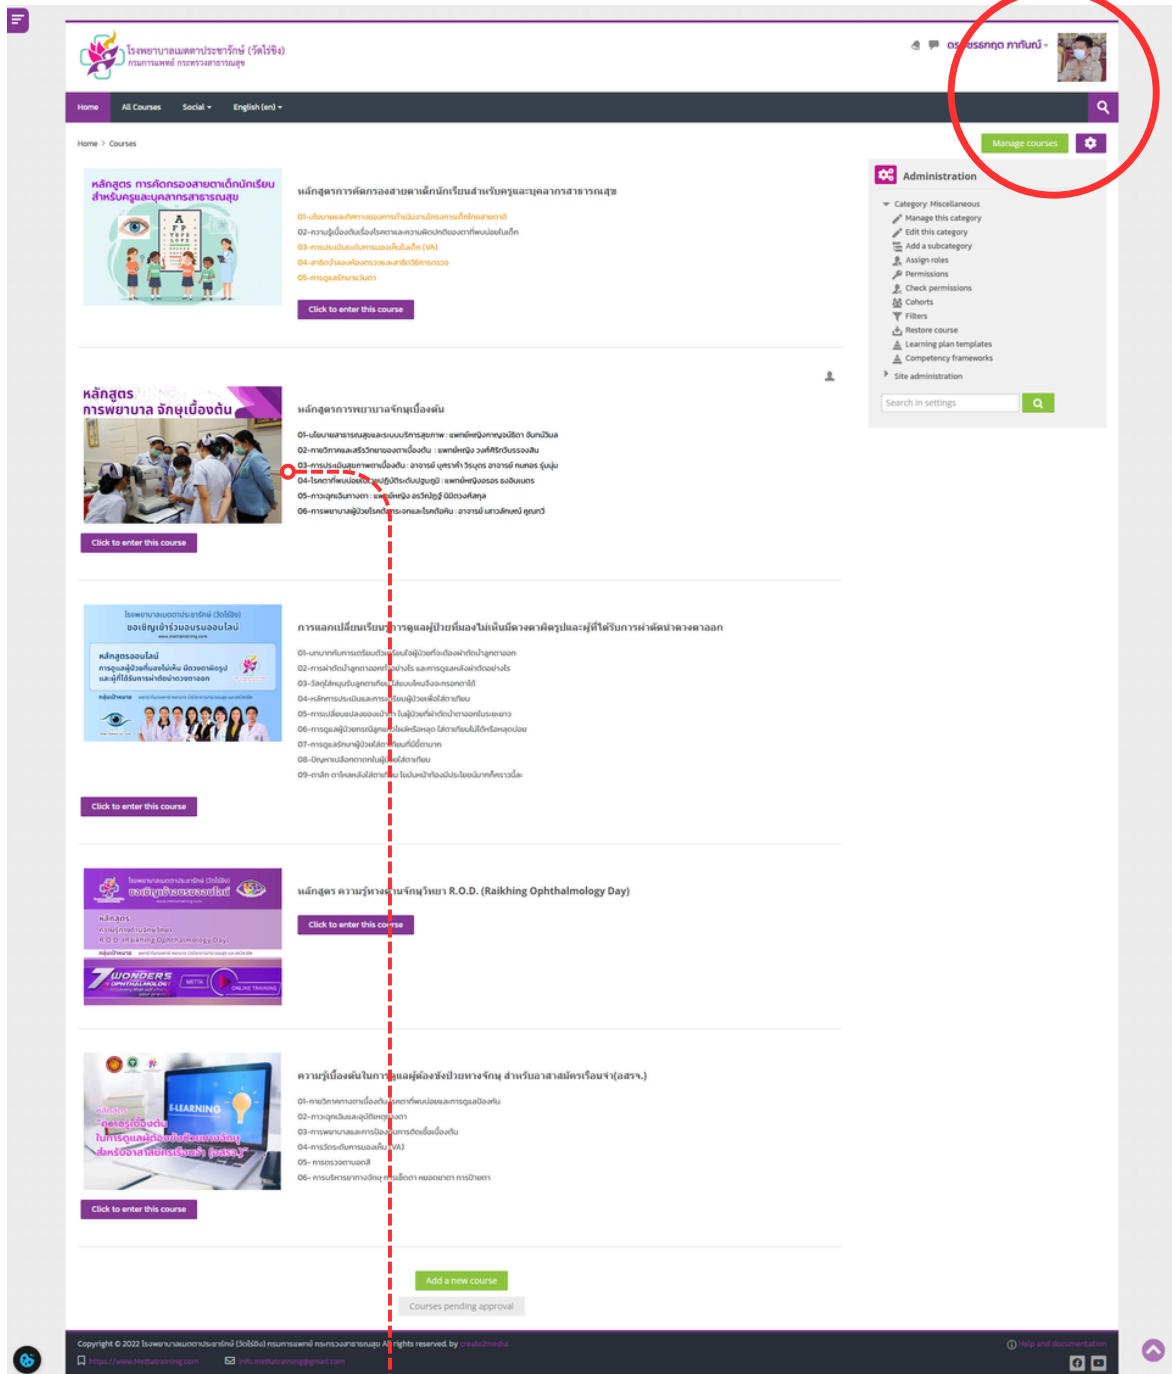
โรงพยาบาลเมตตาประชารักษ์ (วัดไร่ขิง)
กรมการแพทย์ กระทรวงสาธารณสุข

ดร.ธรรกฤต ภาภันธ์

Home All Courses Social English (en)

Home > Courses

Manage courses

หลักสูตร การคัดกรองสายตาเด็กนักเรียน สำหรับครูและบุคลากรสาธารณสุข

หลักสูตรการคัดกรองสายตาเด็กนักเรียนสำหรับครูและบุคลากรสาธารณสุข

01-นโยบายและทิศทางของการดำเนินงานโครงการเด็กไทยสายตาดี
02-ความรู้เบื้องต้นเรื่องโรคตาและความผิดปกติของตาที่พบบ่อยในเด็ก
03-การประเมินระดับการมองเห็นในเด็ก (VA)
04-สาธิตจำลองห้องตรวจและสาธิตวิธีการตรวจ
05-การดูแลรักษาแว่นตา

Click to enter this course

หลักสูตร การพยาบาล จักษุเบื้องต้น

หลักสูตรการพยาบาลจักษุเบื้องต้น

01-นโยบายสาธารณสุขและระบบบริการสุขภาพ : แพทย์หญิง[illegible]
02-กายวิภาคและสรีรวิทยาของตาเบื้องต้น : แพทย์หญิง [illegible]
03-การประเมินสุขภาพตาเบื้องต้น : อาจารย์ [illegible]
04-โรคตาที่พบบ่อย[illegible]ปฏิบัติระดับปฐมภูมิ : แพทย์หญิง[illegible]
05-การฉุกเฉินทางตา : แพทย์หญิง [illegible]
06-การพยาบาลผู้ป่วยโรคต้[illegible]และโรคต้อหิน : อาจารย์ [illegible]

Click to enter this course

โรงพยาบาลเมตตาประชารักษ์ (วัดไร่ขิง)
ขอเชิญเข้าร่วมอบรมออนไลน์
หลักสูตรออนไลน์
การดูแลผู้ป่วยที่มองไม่เห็น มีดวงตาผิดรูป และผู้ที่ได้รับการผ่าตัดนำดวงตาออก

การแลกเปลี่ยนเรียนรู้การดูแลผู้ป่วยที่มองไม่เห็นมีดวงตาผิดรูปและผู้ที่ได้รับการผ่าตัดนำดวงตาออก

01-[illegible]
02-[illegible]
03-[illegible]
04-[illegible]
05-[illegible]
06-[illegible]
07-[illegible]
08-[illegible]
09-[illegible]

Click to enter this course

หลักสูตร ความรู้ทางจักษุวิทยา R.O.D. (Raikhing Ophthalmology Day)
7 WONDERS OPHTHALMOLOGY

Click to enter this course

E-LEARNING
ความรู้เบื้องต้นในการดูแลผู้ต้องขังป่วยทางจักษุ สำหรับอาสาสมัครเรือนจำ(อสรจ.)

01-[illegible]
02-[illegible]
03-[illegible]
04-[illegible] (VA)
05-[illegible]
06-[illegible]

Click to enter this course

Administration
Category: Miscellaneous
Manage this category
Edit this category
Add a subcategory
Assign roles
Permissions
Check permissions
Cohorts
Filters
Restore course
Learning plan templates
Competency frameworks
Site administration
Search in settings

Add a new course
Courses pending approval

Copyright © 2022 โรงพยาบาลเมตตาประชารักษ์ (วัดไร่ขิง) กรมการแพทย์ กระทรวงสาธารณสุข All rights reserved. by create2media
https://www.Mettatraining.com info.mettatraining@gmail.com
Help and documentation